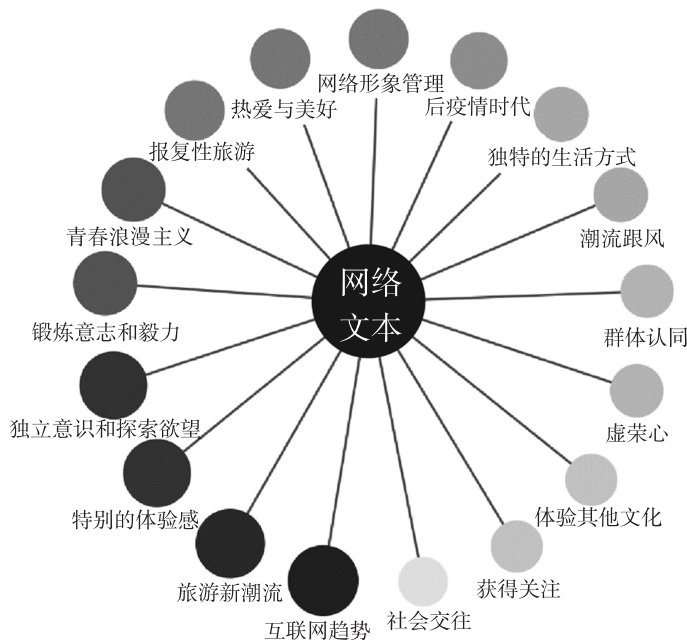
网络文本

网络形象管理
后疫情时代
独特的生活方式
潮流跟风
群体认同
虚荣心
体验其他文化
获得关注
社会交往
互联网趋势
旅游新潮流
特别的体验感
独立意识和探索欲望
锻炼意志和毅力
青春浪漫主义
报复性旅游
热爱与美好